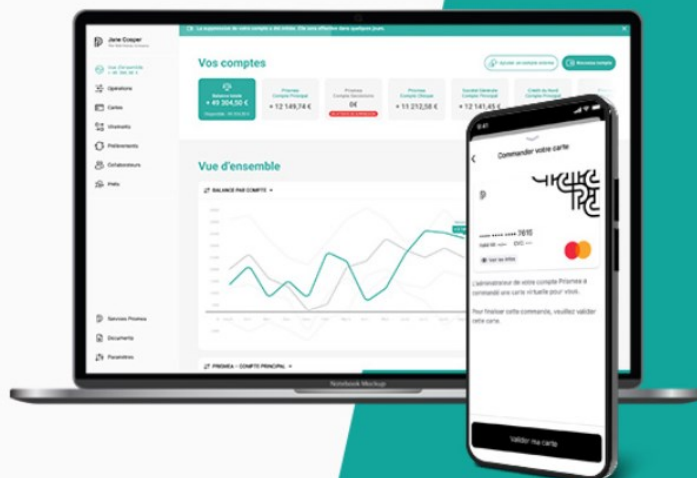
Jane Cooper
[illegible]
La suppression de votre compte a été initiée. Elle sera effective dans quelques jours.
Vue d'ensemble
+ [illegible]
Opérations
Cartes
Virements
Préférences
Collaborateurs
Prêts
Vos comptes
Ajouter un compte externe
Nouveau compte
Balance totale
+ 49 304,50 €
Primea
Compte Principal
+ 12 149,74 €
Primea
Compte Secondaire
0€
Primea
Compte Chèque
+ 11 212,58 €
Société Générale
Compte Principal
+ 12 141,45 €
Crédit du Nord
Vue d'ensemble
BALANCE PAR COMPTE
PRIMEA - COMPTE PRINCIPAL
Services Primea
Documents
Paramètres
Notebook Mockup
Commander votre carte
•••• •••• •••• 7615
Voir les limites
L'administrateur de votre compte Primea a commandé une carte virtuelle pour vous.
Pour finaliser cette commande, veuillez valider votre carte.
Valider ma carte